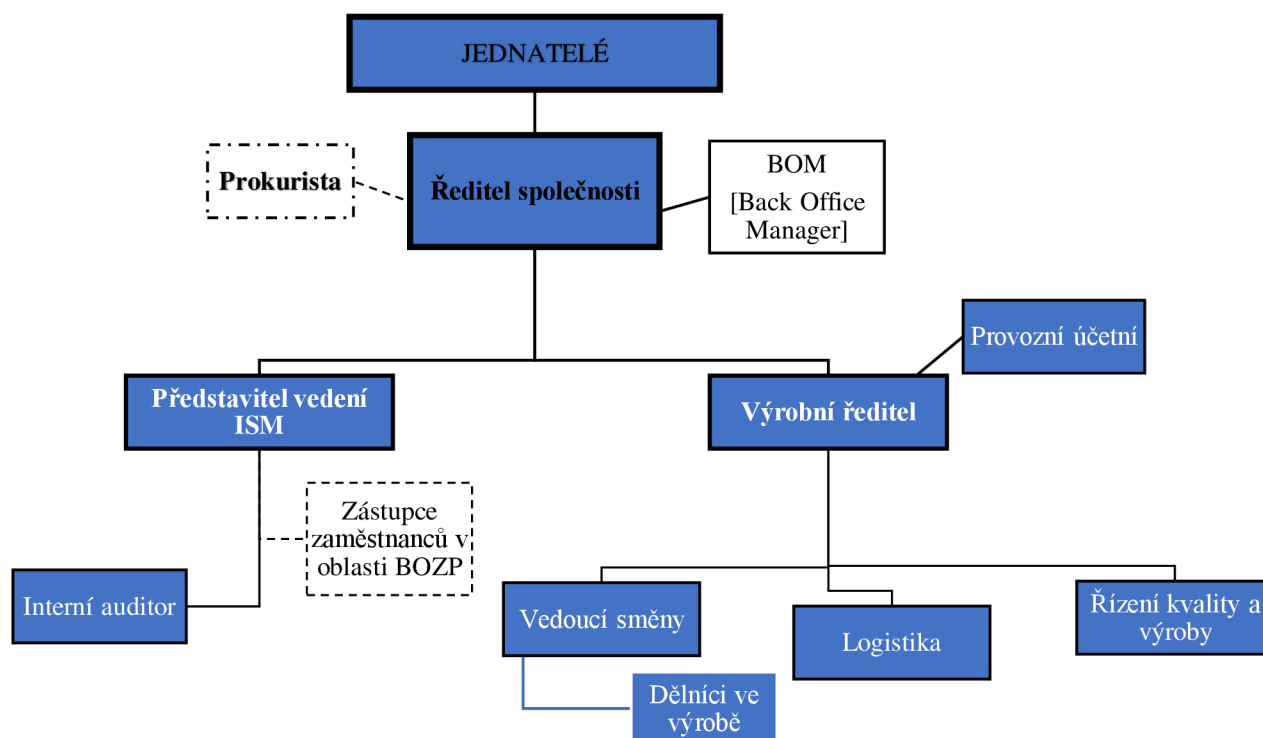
JEDNATELÉ

Prokurista

Ředitel společnosti

BOM
[Back Office Manager]

Provozní účetní

Představitel vedení ISM

Výrobní ředitel

Zástupce zaměstnanců v oblasti BOZP

Interní auditor

Vedoucí směny

Logistika

Řízení kvality a výroby

Dělníci ve výrobě